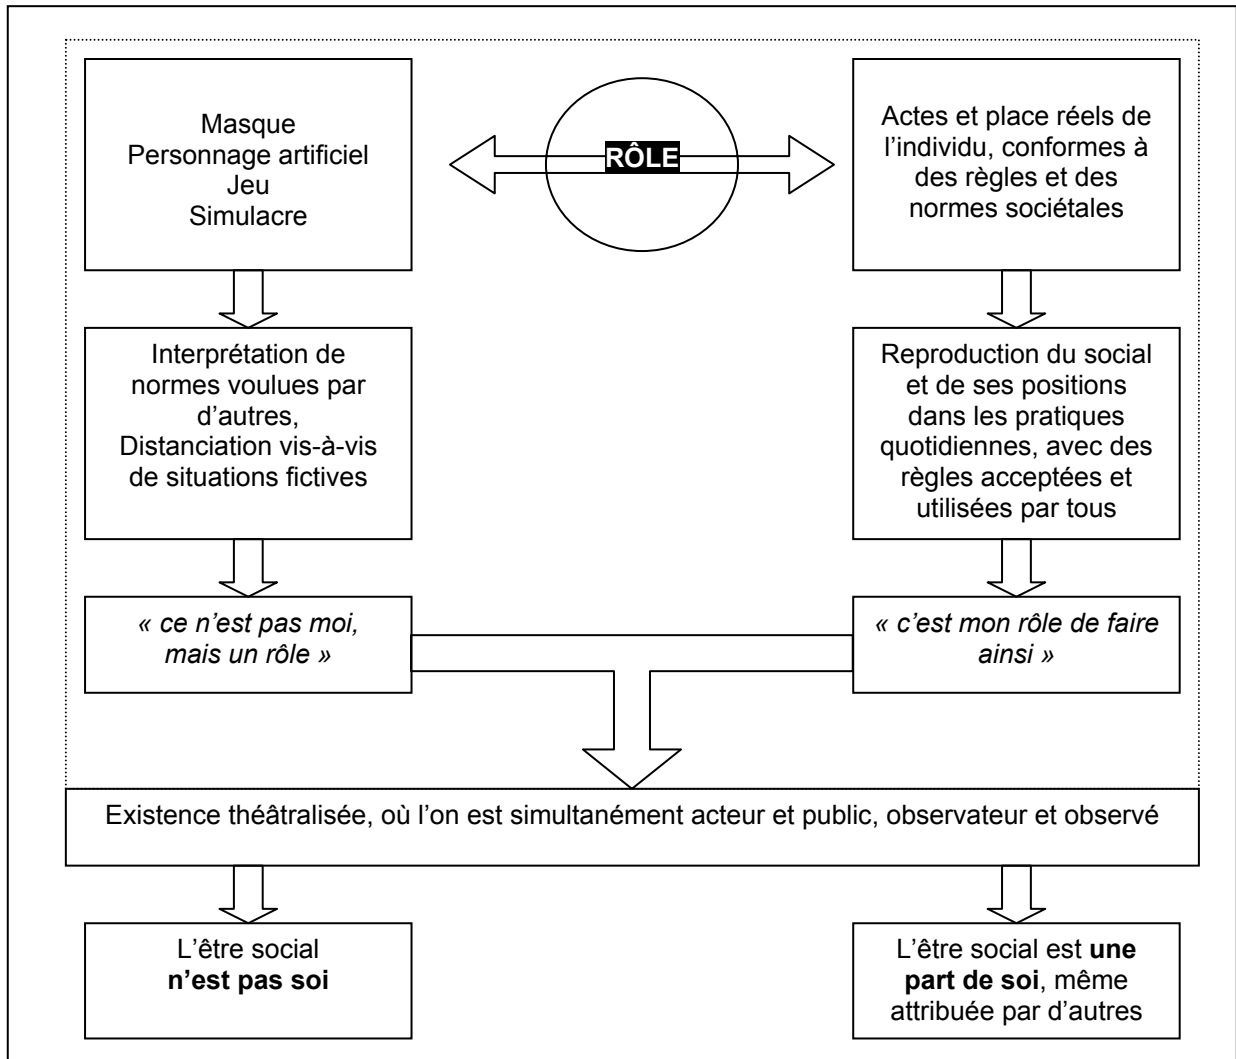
Masque
Personnage artificiel
Jeu
Simulacre

RÔLE

Actes et place réels de l'individu, conformes à des règles et des normes sociétales

Interprétation de normes voulues par d'autres,
Distanciation vis-à-vis de situations fictives

Reproduction du social et de ses positions dans les pratiques quotidiennes, avec des règles acceptées et utilisées par tous

*« ce n'est pas moi, mais un rôle »*

*« c'est mon rôle de faire ainsi »*

Existence théâtralisée, où l'on est simultanément acteur et public, observateur et observé

L'être social **n'est pas soi**

L'être social est **une part de soi**, même attribuée par d'autres